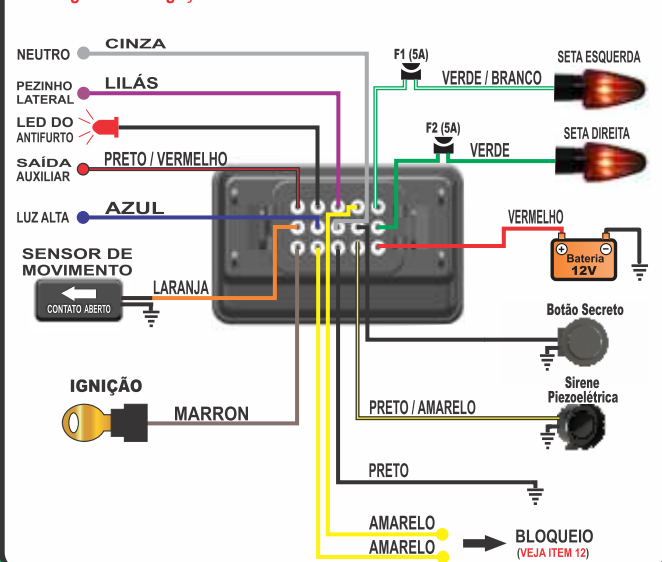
NEUTRO
CINZA
F1 (5A)
SETA ESQUERDA
VERDE / BRANCO
PEZINHO LATERAL
LILÁS
LED DO ANTIFURTO
F2 (5A)
SETA DIREITA
VERDE
SAÍDA AUXILIAR
PRETO / VERMELHO
LUZ ALTA
AZUL
VERMELHO
SENSOR DE MOVIMENTO
Bateria 12V
CONTATO ABERTO
LARANJA
Botão Secreto
IGNIÇÃO
Sirene Piezoelétrica
PRETO / AMARELO
MARRON
PRETO
AMARELO
AMARELO
BLOQUEIO
(VEJA ITEM 12)